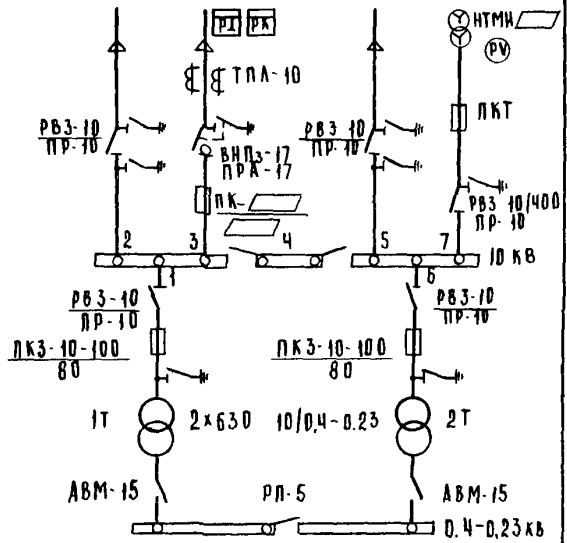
PI PK

НТМИ

PV

ТПЛ-10

РВЗ-10
ПР-10

ВНПз-17
ПРА-17

ПК-

РВЗ 10
ПР-10

ПКТ

РВЗ 10/400
ПР-10

2 3 4 5 7

10 кВ

1 6

РВЗ-10
ПР-10

ПКЗ-10-100
80

РВЗ-10
ПР-10

ПКЗ-10-100
80

1Т 2х630 10/0,4-0,23 2Т

АВМ-15 РЛ-5 АВМ-15

0.4-0,23 кВ